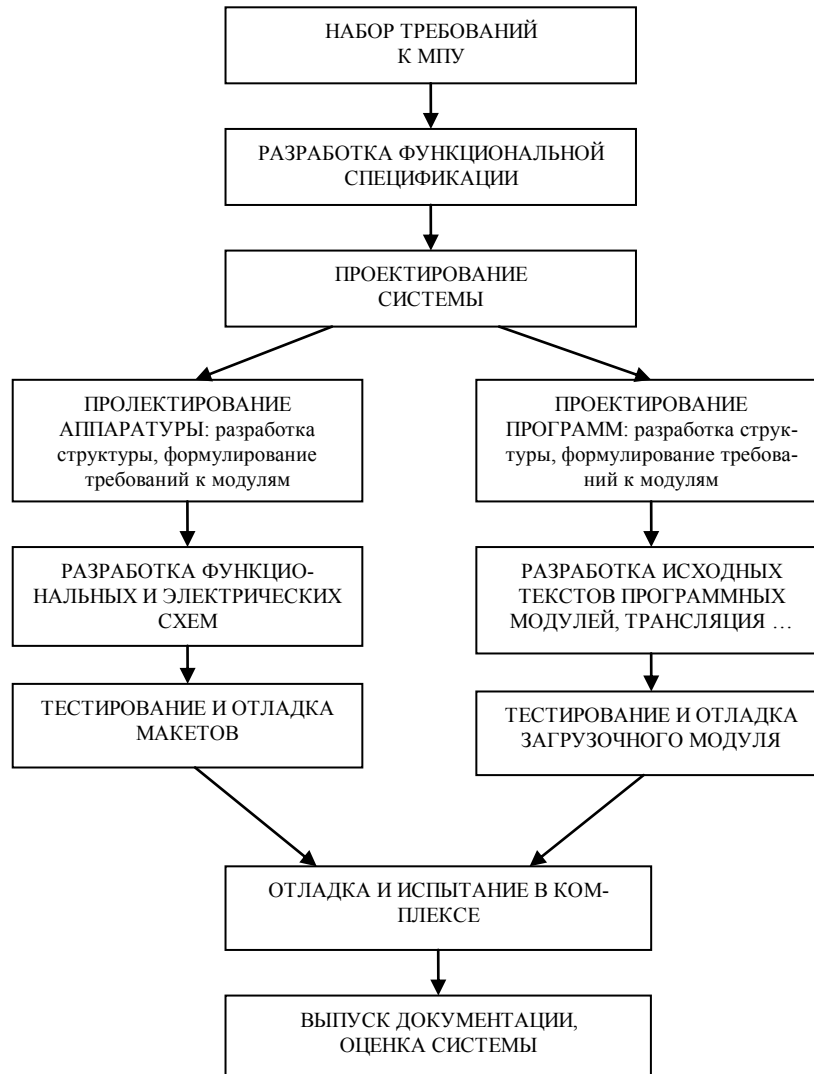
НАБОР ТРЕБОВАНИЙ К МПУ

РАЗРАБОТКА ФУНКЦИОНАЛЬНОЙ СПЕЦИФИКАЦИИ

ПРОЕКТИРОВАНИЕ СИСТЕМЫ

ПРОЛЕКТИРОВАНИЕ АППАРАТУРЫ: разработка структуры, формулирование требований к модулям

РАЗРАБОТКА ФУНКЦИОНАЛЬНЫХ И ЭЛЕКТРИЧЕСКИХ СХЕМ

ТЕСТИРОВАНИЕ И ОТЛАДКА МАКЕТОВ

ПРОЕКТИРОВАНИЕ ПРОГРАММ: разработка структуры, формулирование требований к модулям

РАЗРАБОТКА ИСХОДНЫХ ТЕКСТОВ ПРОГРАММНЫХ МОДУЛЕЙ, ТРАНСЛЯЦИЯ …

ТЕСТИРОВАНИЕ И ОТЛАДКА ЗАГРУЗОЧНОГО МОДУЛЯ

ОТЛАДКА И ИСПЫТАНИЕ В КОМПЛЕКСЕ

ВЫПУСК ДОКУМЕНТАЦИИ, ОЦЕНКА СИСТЕМЫ